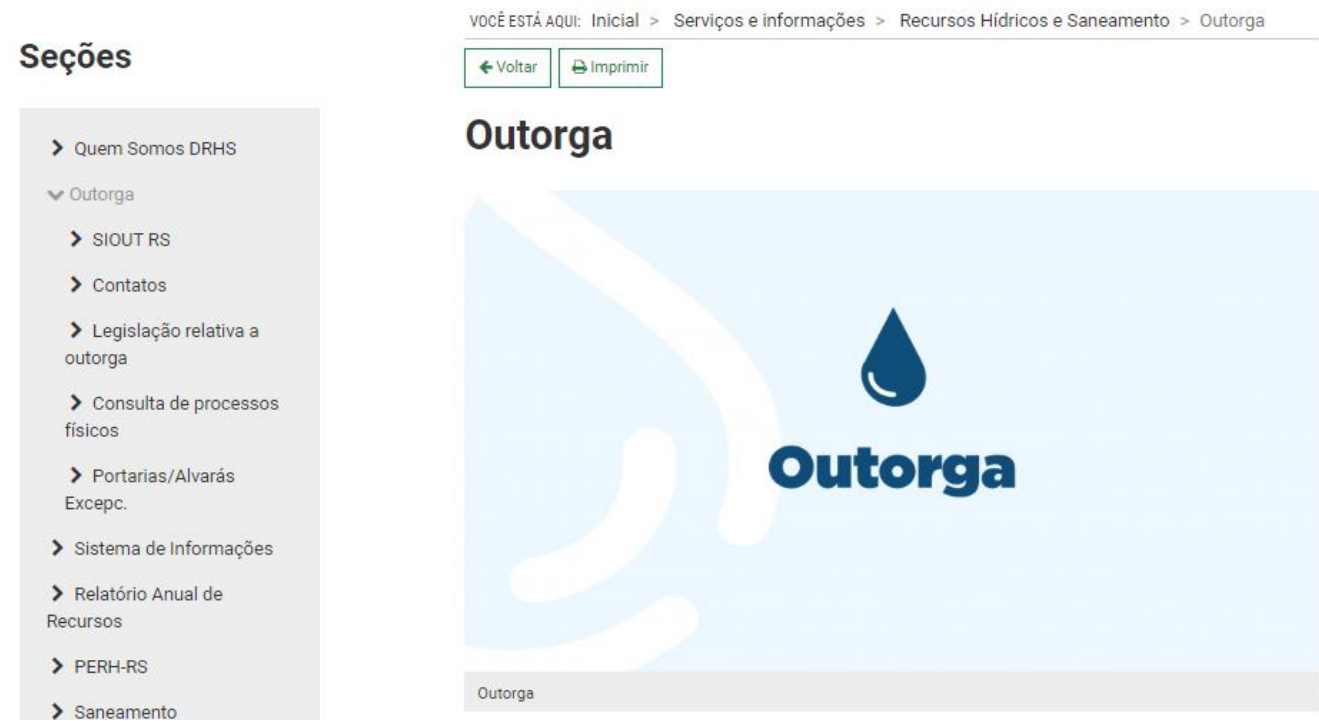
Seções

Quem Somos DRHS

Outorga

SIOUT RS

Contatos

Legislação relativa a outorga

Consulta de processos físicos

Portarias/Alvarás Excepc.

Sistema de Informações

Relatório Anual de Recursos

PERH-RS

Saneamento

VOCÊ ESTÁ AQUI: Inicial > Serviços e informações > Recursos Hídricos e Saneamento > Outorga

Voltar

Imprimir

Outorga

Outorga

Outorga